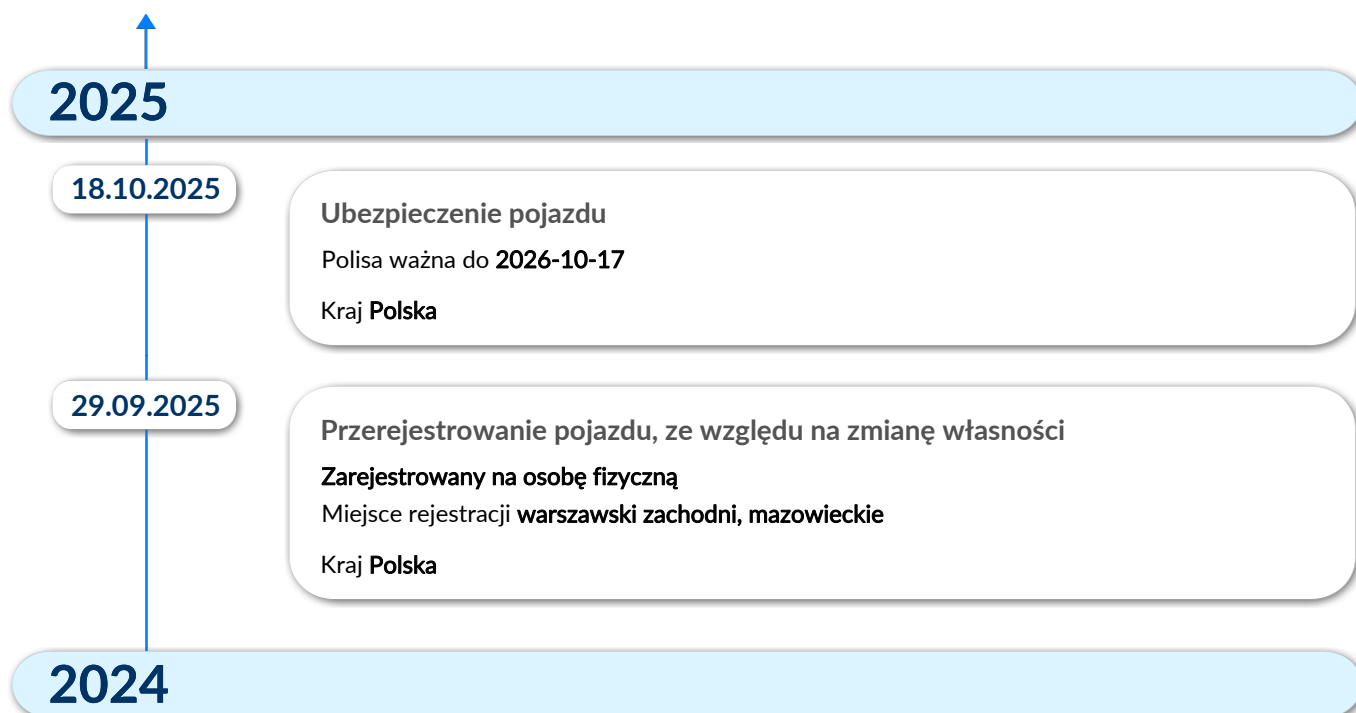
2025

18.10.2025

Ubezpieczenie pojazdu

Polisa ważna do 2026-10-17

Kraj Polska

29.09.2025

Przerejestrowanie pojazdu, ze względu na zmianę własności

Zarejestrowany na osobę fizyczną

Miejsce rejestracji warszawski zachodni, mazowieckie

Kraj Polska

2024